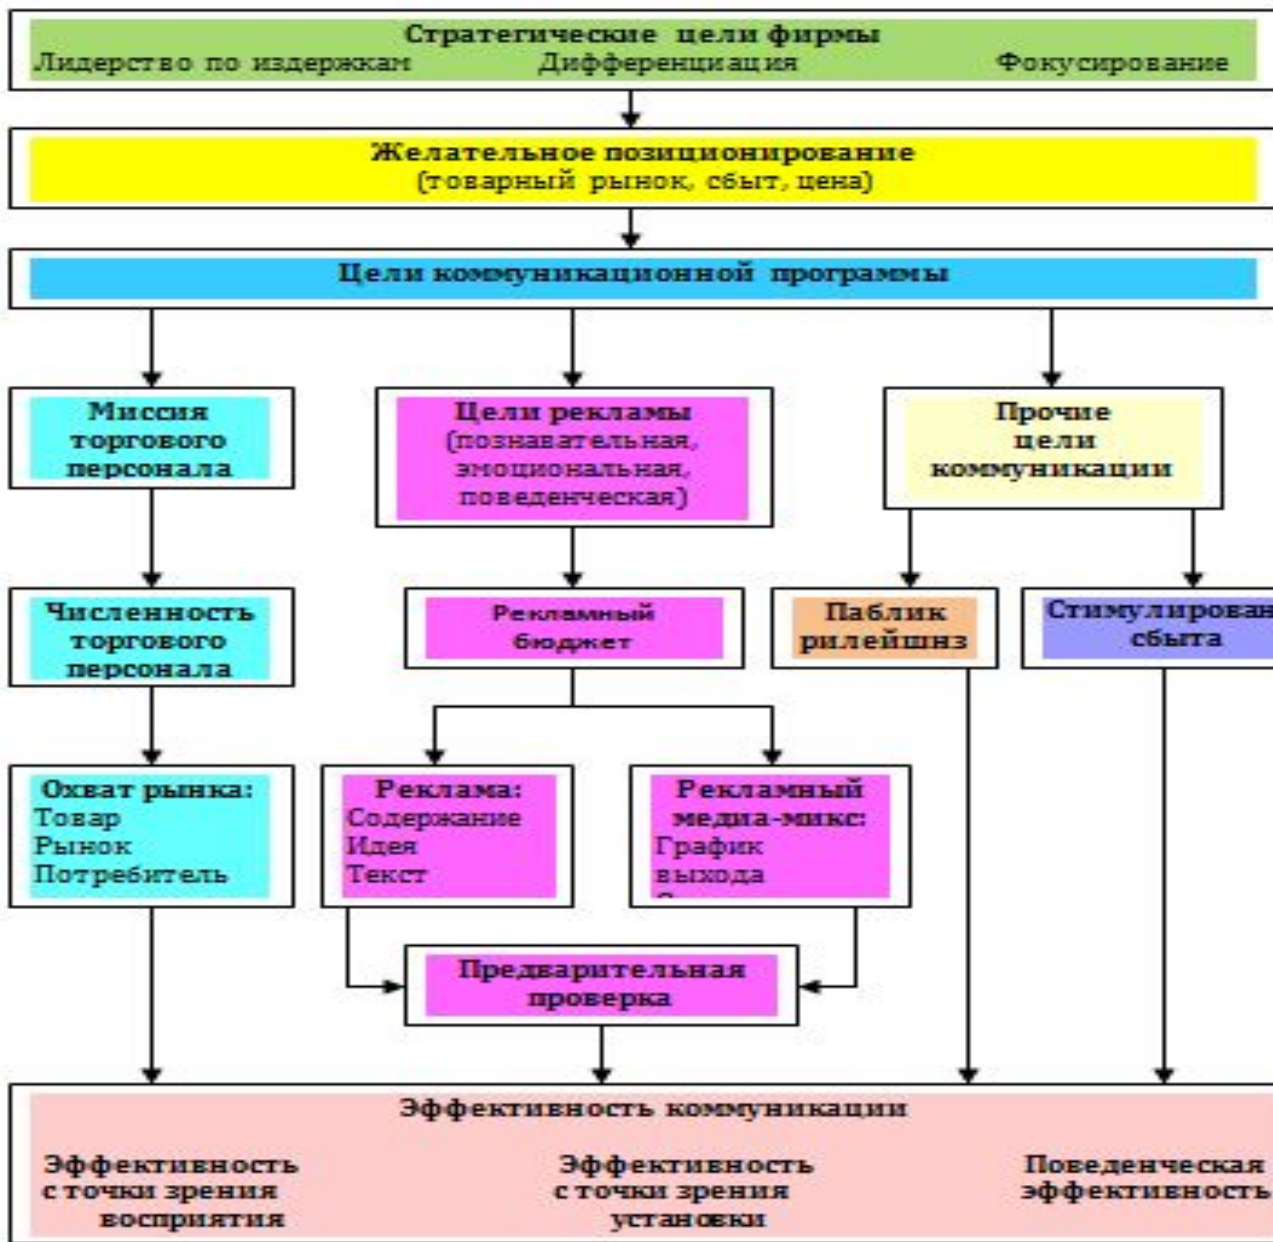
Стратегические цели фирмы
Лидерство по издержкам Дифференциация Фокусирование

Желательное позиционирование
(товарный рынок, сбыт, цена)

Цели коммуникационной программы

Миссия торгового персонала

Цели рекламы
(познавательная, эмоциональная, поведенческая)

Прочие цели коммуникации

Численность торгового персонала

Рекламный бюджет

Паблик рилейшнз

Стимулирован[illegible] сбыта

Охват рынка:
Товар
Рынок
Потребитель

Реклама:
Содержание
Идея
Текст

Рекламный медиа-микс:
График выхода
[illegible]

Предварительная проверка

Эффективность коммуникации

Эффективность с точки зрения восприятия

Эффективность с точки зрения установки

Поведенческая эффективность